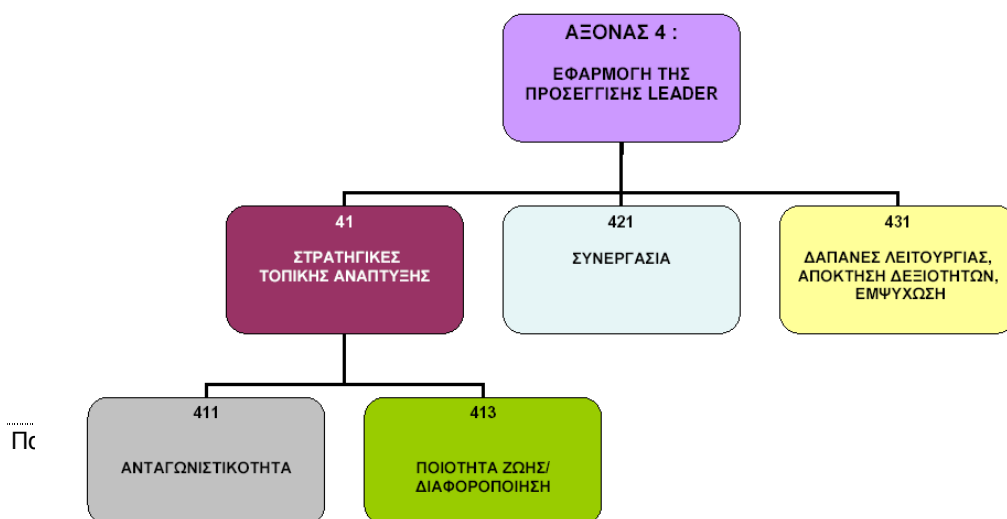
ΑΞΟΝΑΣ 4 :

ΕΦΑΡΜΟΓΗ ΤΗΣ ΠΡΟΣΕΓΓΙΣΗΣ LEADER

41

ΣΤΡΑΤΗΓΙΚΕΣ ΤΟΠΙΚΗΣ ΑΝΑΠΤΥΞΗΣ

421

ΣΥΝΕΡΓΑΣΙΑ

431

ΔΑΠΑΝΕΣ ΛΕΙΤΟΥΡΓΙΑΣ, ΑΠΟΚΤΗΣΗ ΔΕΞΙΟΤΗΤΩΝ, ΕΜΨΥΧΩΣΗ

Πο

411

ΑΝΤΑΓΩΝΙΣΤΙΚΟΤΗΤΑ

413

ΠΟΙΟΤΗΤΑ ΖΩΗΣ/ ΔΙΑΦΟΡΟΠΟΙΗΣΗ